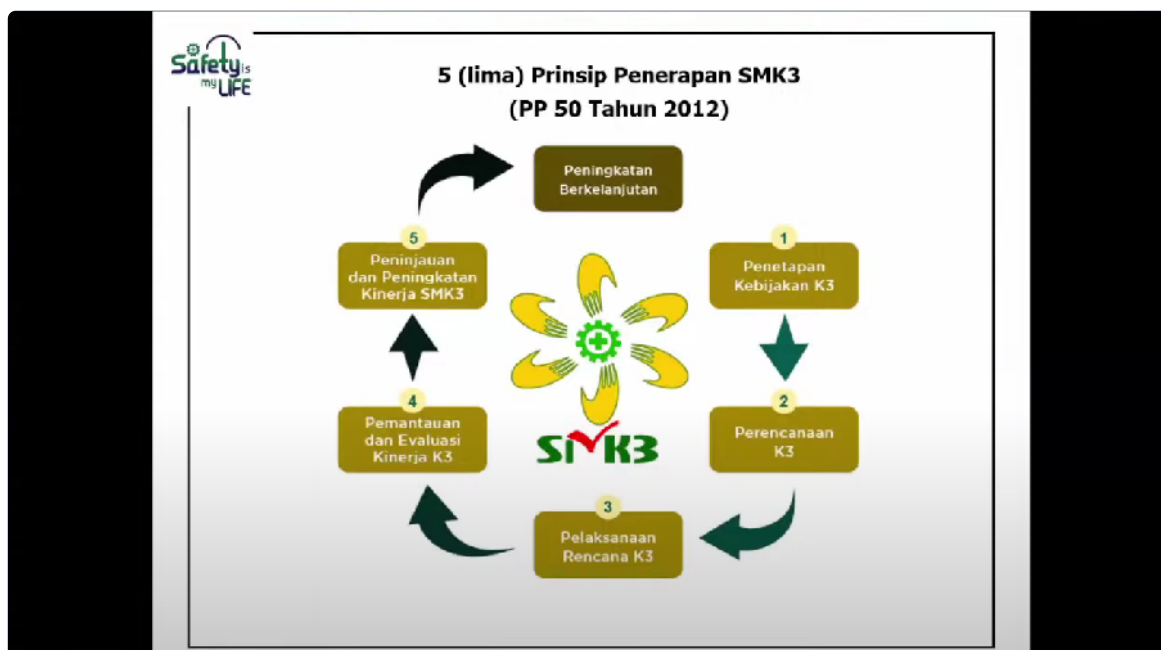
Safety is my LIFE

5 (lima) Prinsip Penerapan SMK3
(PP 50 Tahun 2012)

Peningkatan Berkelanjutan

1
Penetapan Kebijakan K3

2
Perencanaan K3

3
Pelaksanaan Rencana K3

4
Pemantauan dan Evaluasi Kinerja K3

5
Peninjauan dan Peningkatan Kinerja SMK3

SMK3